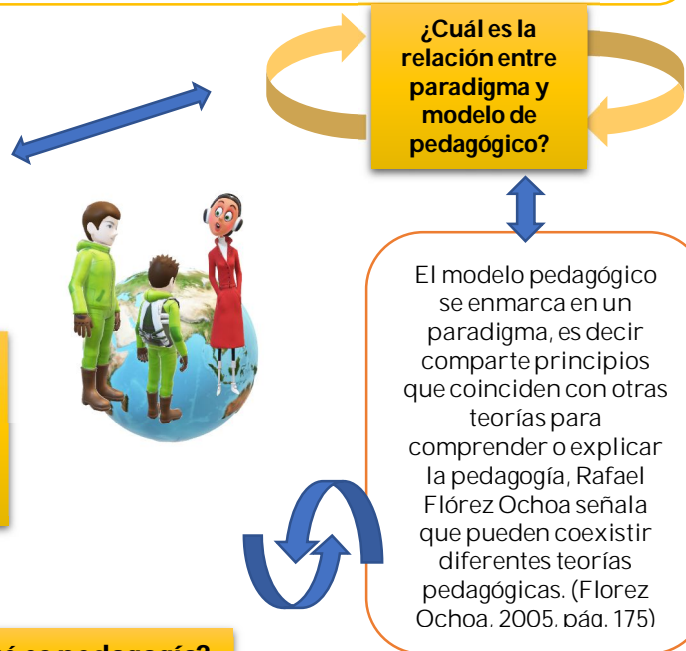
¿Cuál es la relación entre paradigma y modelo de pedagógico?

El modelo pedagógico se enmarca en un paradigma, es decir comparte principios que coinciden con otras teorías para comprender o explicar la pedagogía, Rafael Flórez Ochoa señala que pueden coexistir diferentes teorías pedagógicas. (Florez Ochoa, 2005, pág. 175)

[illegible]é es pedagogía?